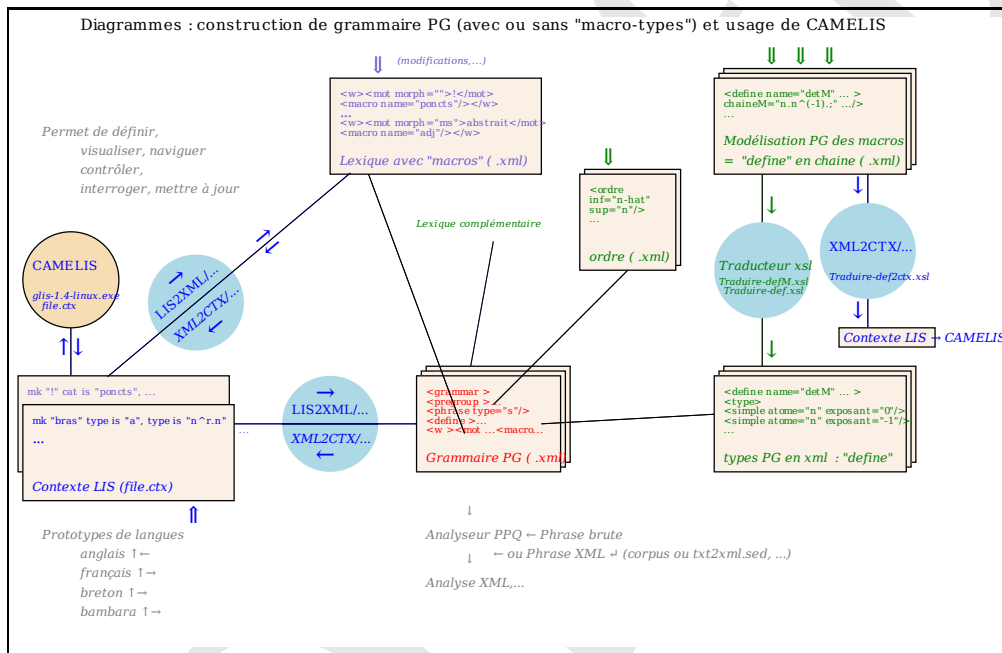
Diagrammes : construction de grammaire PG (avec ou sans "macro-types") et usage de CAMELIS

⇓ (modifications,...)

<w><mot morph="">!</mot>
<macro name="poncts"/></w>
...
<w><mot morph="ms">abstrait</mot>
<macro name="adj"/></w>

Lexique avec "macros" ( .xml)

⇓ ⇓ ⇓

<define name="detM" ... >
chaineM="n.n^(-1).;" .../>
...

Modélisation PG des macros
= "define" en chaine ( .xml)

Permet de définir,
visualiser, naviguer
contrôler,
interroger, mettre à jour

⇓

<ordre
inf="n-hat"
sup="n"/>
...

ordre ( .xml)

Lexique complémentaire

↓

Traducteur xsl
Traduire-defM.xsl
Traduire-def.xsl

↓

XML2CTX/...
Traduire-def2ctx.xsl

↓

Contexte LIS → CAMELIS

CAMELIS

glis-1.4-linux.exe
file.ctx

↑↓

↑↓

→
LIS2XML/...
XML2CTX/...
←

mk "!" cat is "poncts", ...

mk "bras" type is "a", type is "n^r.n" ...
...

Contexte LIS (file.ctx)

⇑

→
LIS2XML/...
XML2CTX/...
←

<grammar >
<pregroup >...
<phrase type="s"/>
<define >...
<w ><mot ...<macro...

Grammaire PG ( .xml)

↓

<define name="detM" ... >
<type>
<simple atome="n" exposant="0"/>
<simple atome="n" exposant="-1"/>
...

types PG en xml : "define"

Prototypes de langues
anglais ↑←
français ↑→
breton ↑→
bambara ↑→

↓
Analyseur PPQ ← Phrase brute
↓ ← ou Phrase XML ↵ (corpus ou txt2xml.sed, ...)
Analyse XML,...